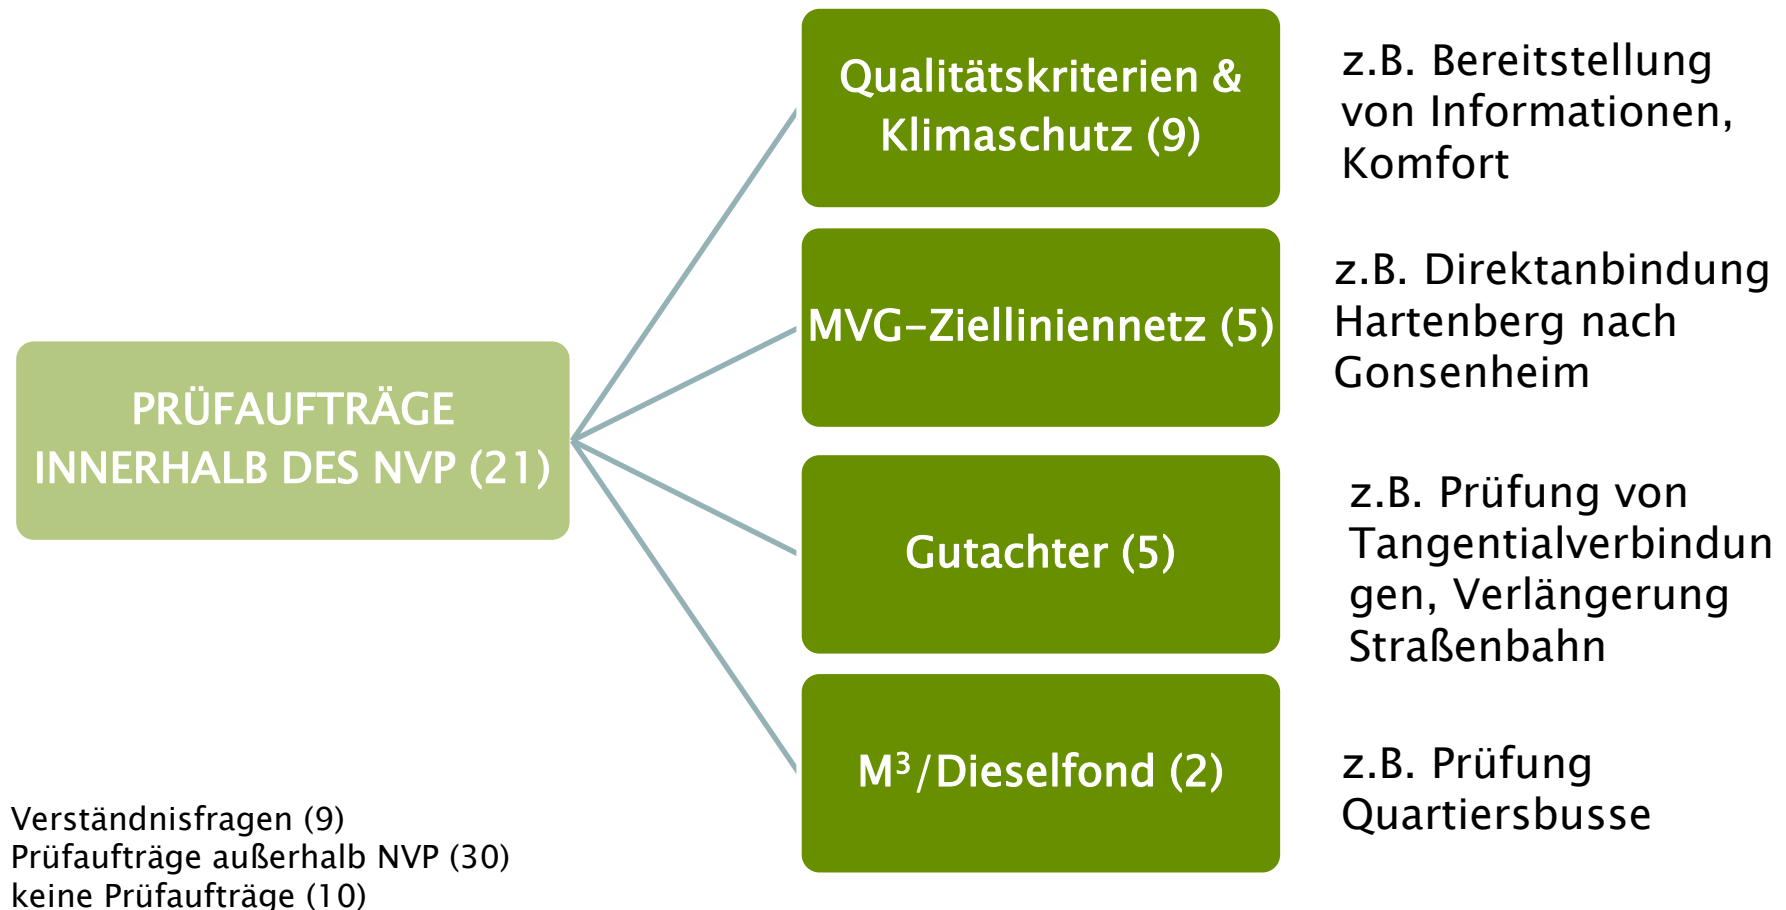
PRÜFAUFTRÄGE INNERHALB DES NVP (21)

Qualitätskriterien & Klimaschutz (9)

z.B. Bereitstellung von Informationen, Komfort

MVG-Zielliniennetz (5)

z.B. Direktanbindung Hartenberg nach Gonsenheim

Gutachter (5)

z.B. Prüfung von Tangentialverbindungen, Verlängerung Straßenbahn

M$^3$/Dieselfond (2)

z.B. Prüfung Quartiersbusse

Verständnisfragen (9)
Prüfaufträge außerhalb NVP (30)
keine Prüfaufträge (10)